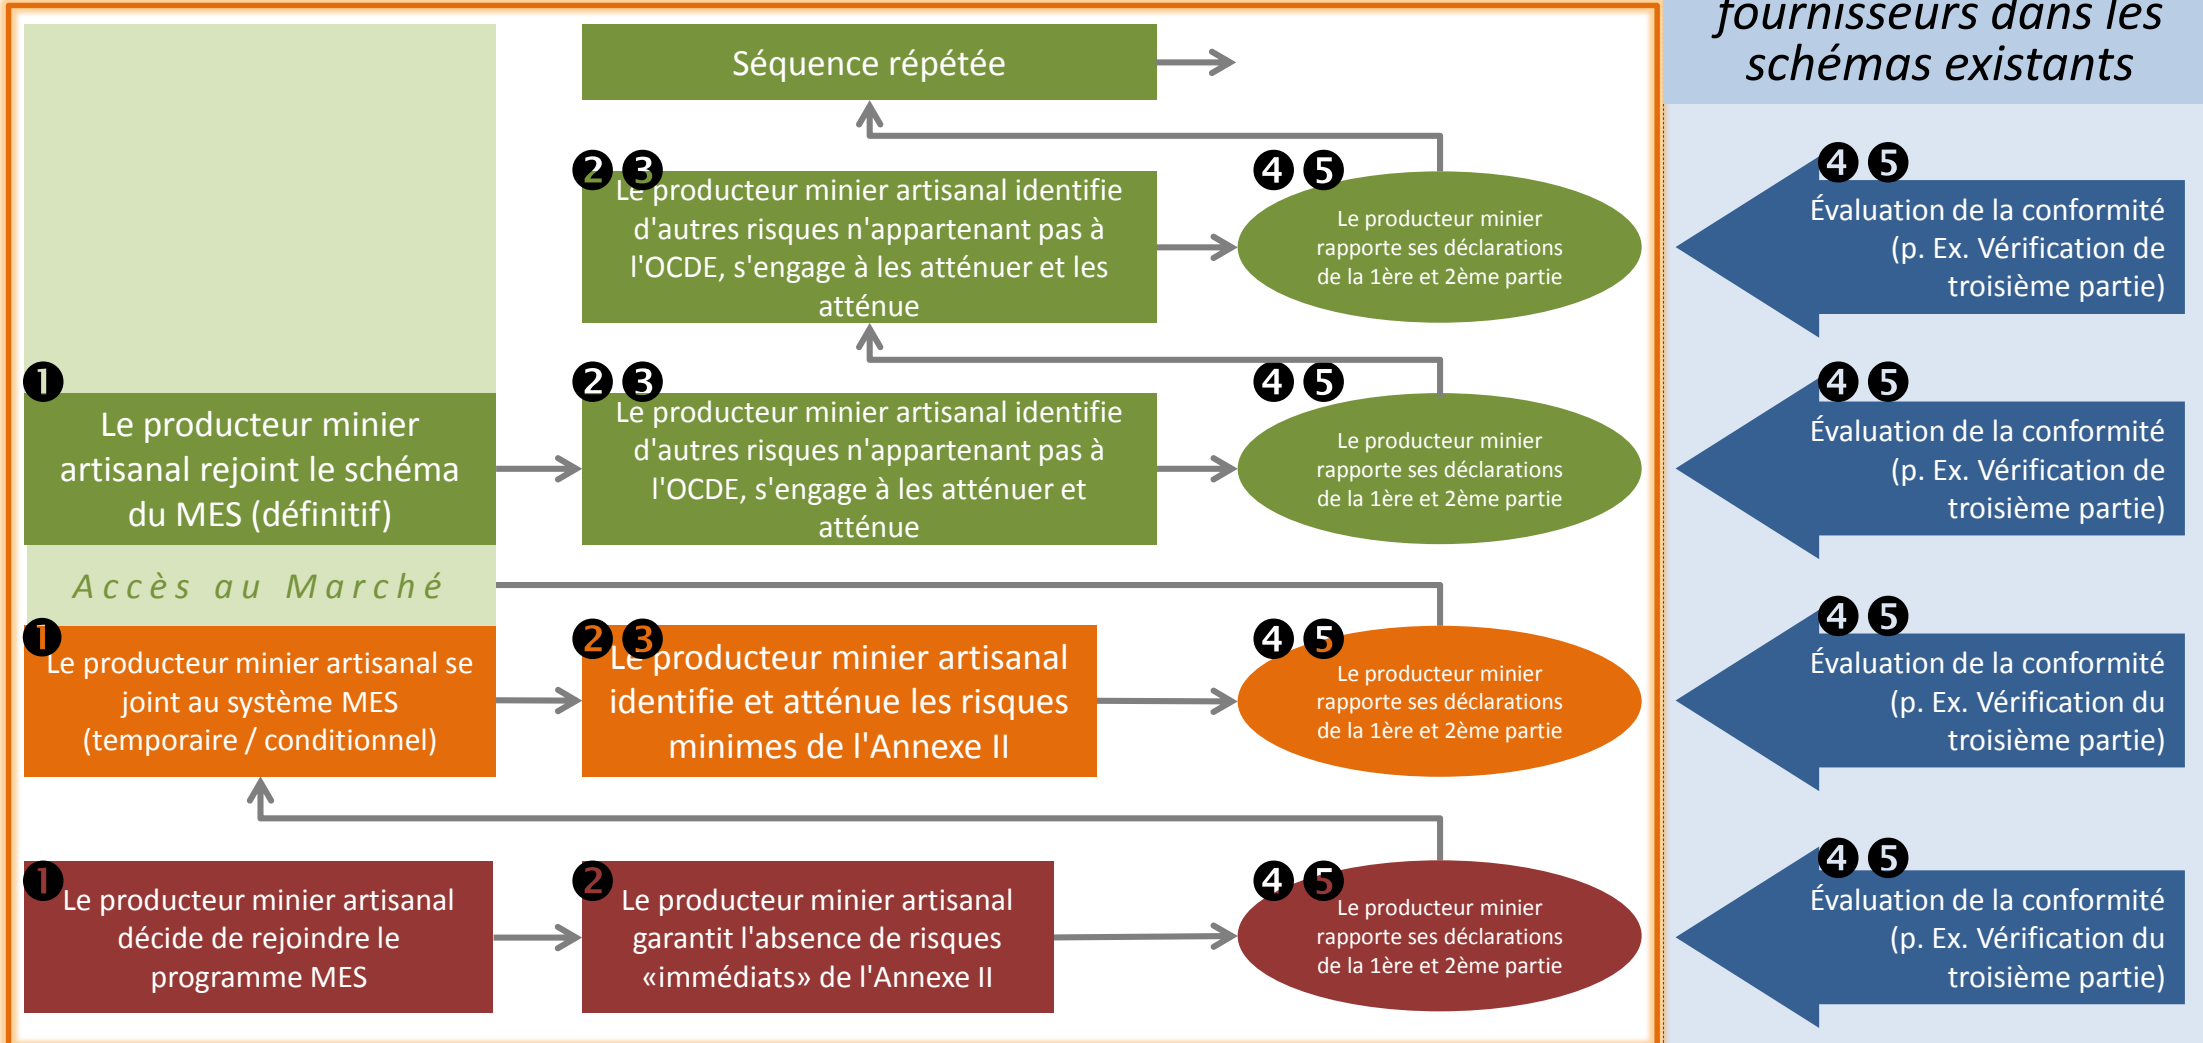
fournisseurs dans les schémas existants

Séquence répétée

2 3 Le producteur minier artisanal identifie d'autres risques n'appartenant pas à l'OCDE, s'engage à les atténuer et les atténue

4 5 Le producteur minier rapporte ses déclarations de la 1ère et 2ème partie

4 5 Évaluation de la conformité (p. Ex. Vérification de troisième partie)

1 Le producteur minier artisanal rejoint le schéma du MES (définitif)

2 3 Le producteur minier artisanal identifie d'autres risques n'appartenant pas à l'OCDE, s'engage à les atténuer et atténue

4 5 Le producteur minier rapporte ses déclarations de la 1ère et 2ème partie

4 5 Évaluation de la conformité (p. Ex. Vérification de troisième partie)

Accès au Marché

1 Le producteur minier artisanal se joint au système MES (temporaire / conditionnel)

2 3 Le producteur minier artisanal identifie et atténue les risques minimes de l'Annexe II

4 5 Le producteur minier rapporte ses déclarations de la 1ère et 2ème partie

4 5 Évaluation de la conformité (p. Ex. Vérification du troisième partie)

1 Le producteur minier artisanal décide de rejoindre le programme MES

2 Le producteur minier artisanal garantit l'absence de risques «immédiats» de l'Annexe II

4 5 Le producteur minier rapporte ses déclarations de la 1ère et 2ème partie

4 5 Évaluation de la conformité (p. Ex. Vérification du troisième partie)